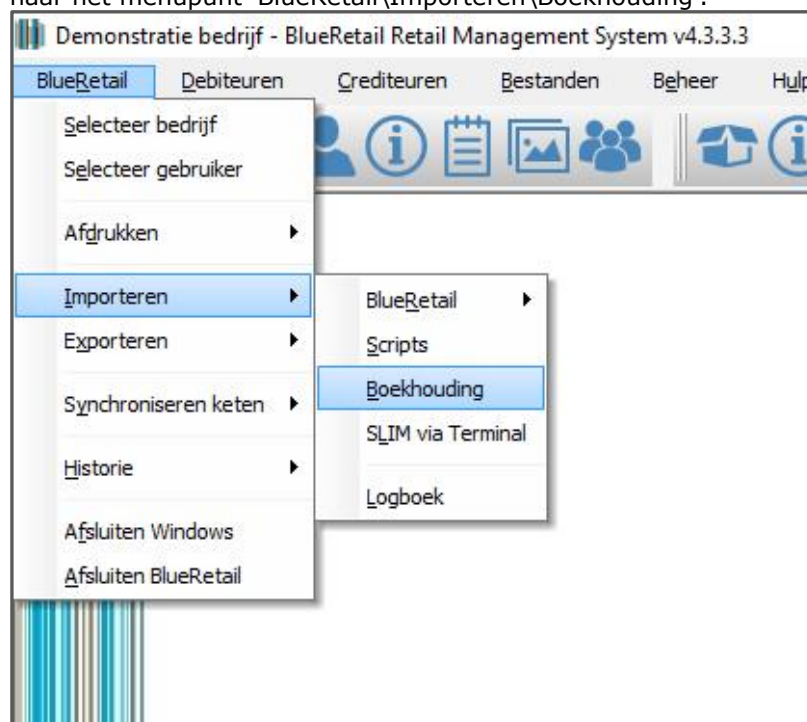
naar het menupunt 'BlueRetail\Importeren\Boekhouding'.

Demonstratie bedrijf - BlueRetail Retail Management System v4.3.3.3

BlueRetail Debiteuren Crediteuren Bestanden Beheer Hulp

Selecteer bedrijf
Selecteer gebruiker
Afdrukken
Importeren
Exporteren
Synchroniseren keten
Historie
Afsluiten Windows
Afsluiten BlueRetail

BlueRetail
Scripts
Boekhouding
SLIM via Terminal
Logboek